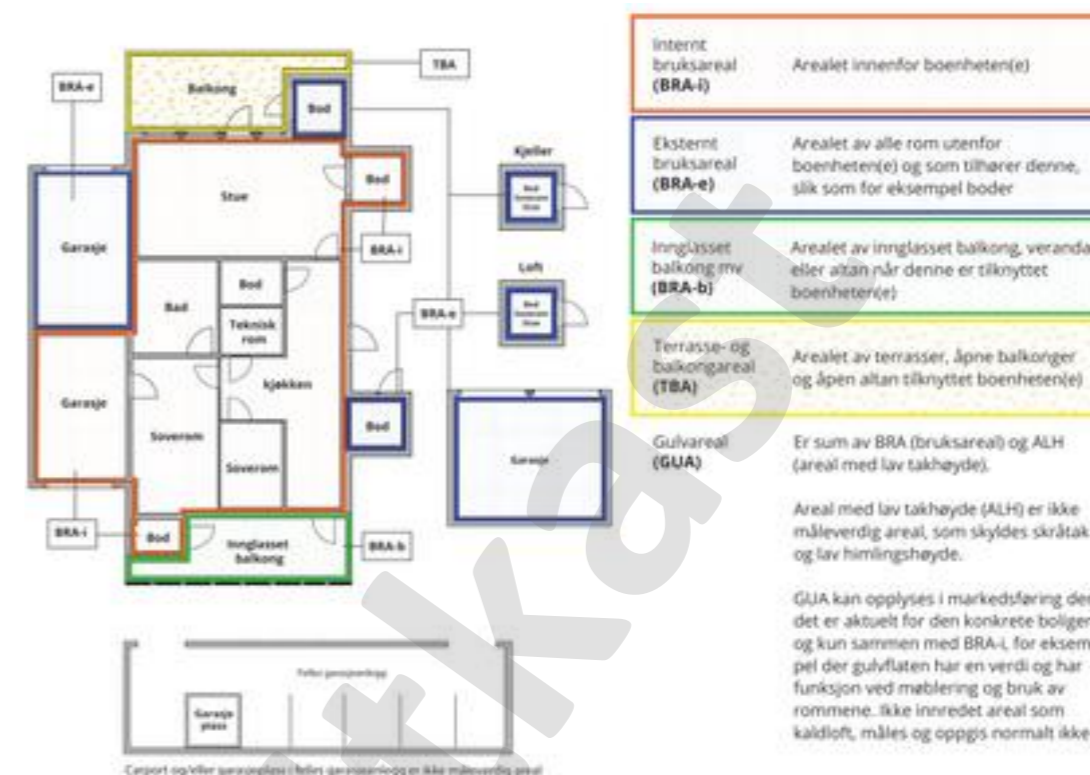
BRA-e

Balkong

TBA

Bod

Stue

Bod

Kjeller

BRA-i

Garasje

Bod

Bad

Loft

Teknisk rom

BRA-e

Kjøkken

Garasje

Soverom

Bod

Soverom

Garasje

BRA-i

Bod

Innglasset balkong

BRA-b

Felles garasjeanlegg

Garasje plass

Carport og/eller garasjeplass i felles garasjeanlegg er ikke måleverdig areal

| | |
|---|---|
| Internt bruksareal **(BRA-i)** | Arealet innenfor boenheten(e) |
| Eksternt bruksareal **(BRA-e)** | Arealet av alle rom utenfor boenheten(e) og som tilhører denne, slik som for eksempel boder |
| Innglasset balkong mv **(BRA-b)** | Arealet av innglasset balkong, veranda eller altan når denne er tilknyttet boenheten(e) |
| Terrasse- og balkongareal **(TBA)** | Arealet av terrasser, åpne balkonger og åpen altan tilknyttet boenheten(e) |
| Gulvareal **(GUA)** | Er sum av BRA (bruksareal) og ALH (areal med lav takhøyde). |

Areal med lav takhøyde (ALH) er ikke måleverdig areal, som skyldes skråtak og lav himlingshøyde.

GUA kan opplyses i markedsføring der det er aktuelt for den konkrete boligen og kun sammen med BRA-i, for eksempel der gulvflaten har en verdi og har funksjon ved møblering og bruk av rommene. Ikke innredet areal som kaldloft, måles og oppgis normalt ikke.

Utkast